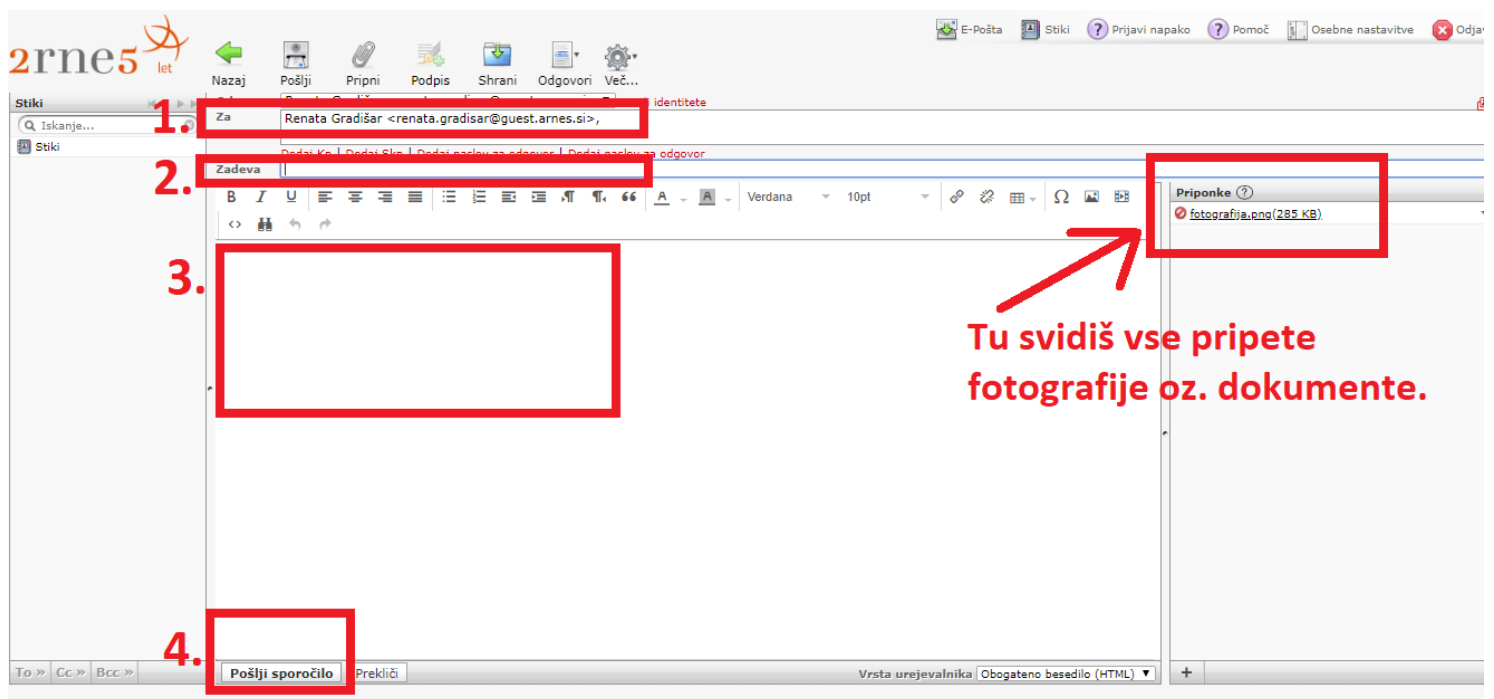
2rne5 let

Nazaj Pošlji Pripni Podpis Shrani Odgovori Več...

E-Pošta Stiki Prijavi napako Pomoč Osebne nastavitve Odjav

Stiki

Iskanje...

Stiki

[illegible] identitete

1. Za Renata Gradišar <renata.gradisar@guest.arnes.si>,

Dodaj Kp | Dodaj Skp | Dodaj naslov za odgovor | Dodaj naslov za odgovor

2. Zadeva

Verdana 10pt

3.

Priponke

fotografija.png(285 KB)

Tu svidiš vse pripete fotografije oz. dokumente.

To » Cc » Bcc »

4. Pošlji sporočilo Prekliči

Vrsta urejevalnika Obogateno besedilo (HTML)

+